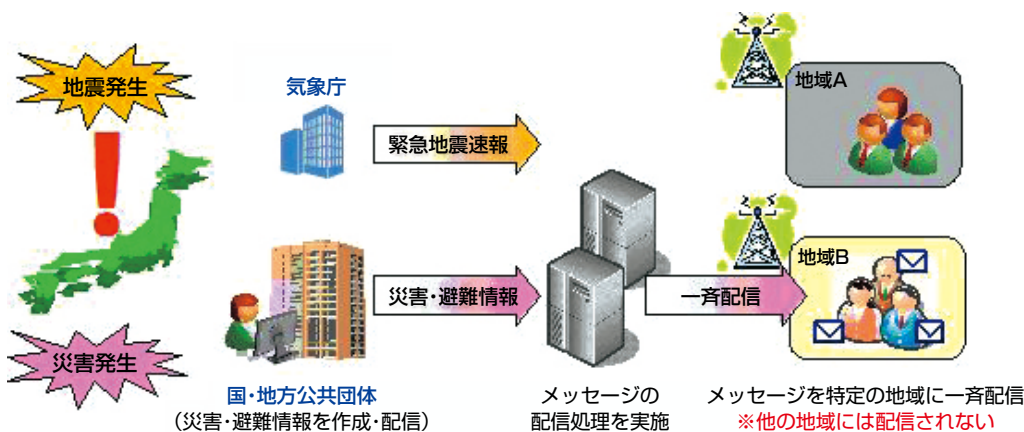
地震発生

災害発生

気象庁

緊急地震速報

国・地方公共団体
（災害・避難情報を作成・配信）

災害・避難情報

メッセージの
配信処理を実施

一斉配信

地域A

地域B

メッセージを特定の地域に一斉配信
※他の地域には配信されない